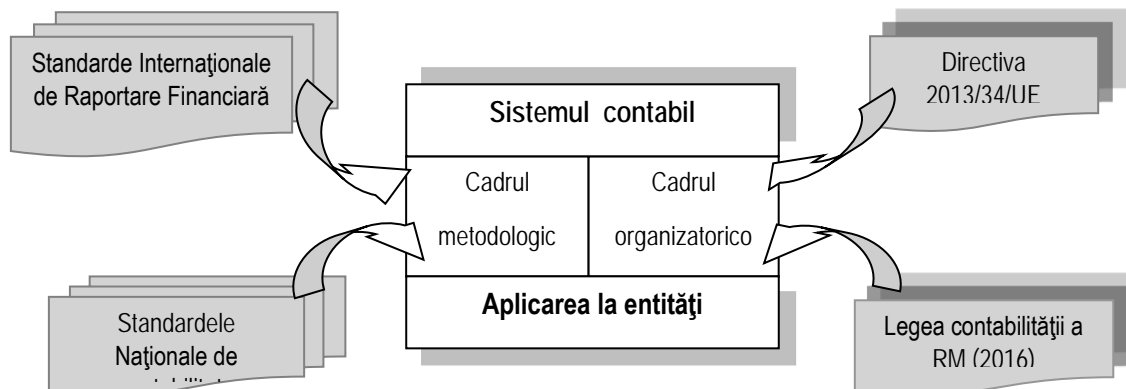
Standarde Internaţionale de Raportare Financiară

Sistemul contabil

Directiva 2013/34/UE

Cadrul metodologic

Cadrul organizatorico

Aplicarea la entităţi

Standardele Naţionale de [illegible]

Legea contabilităţii a RM (2016)